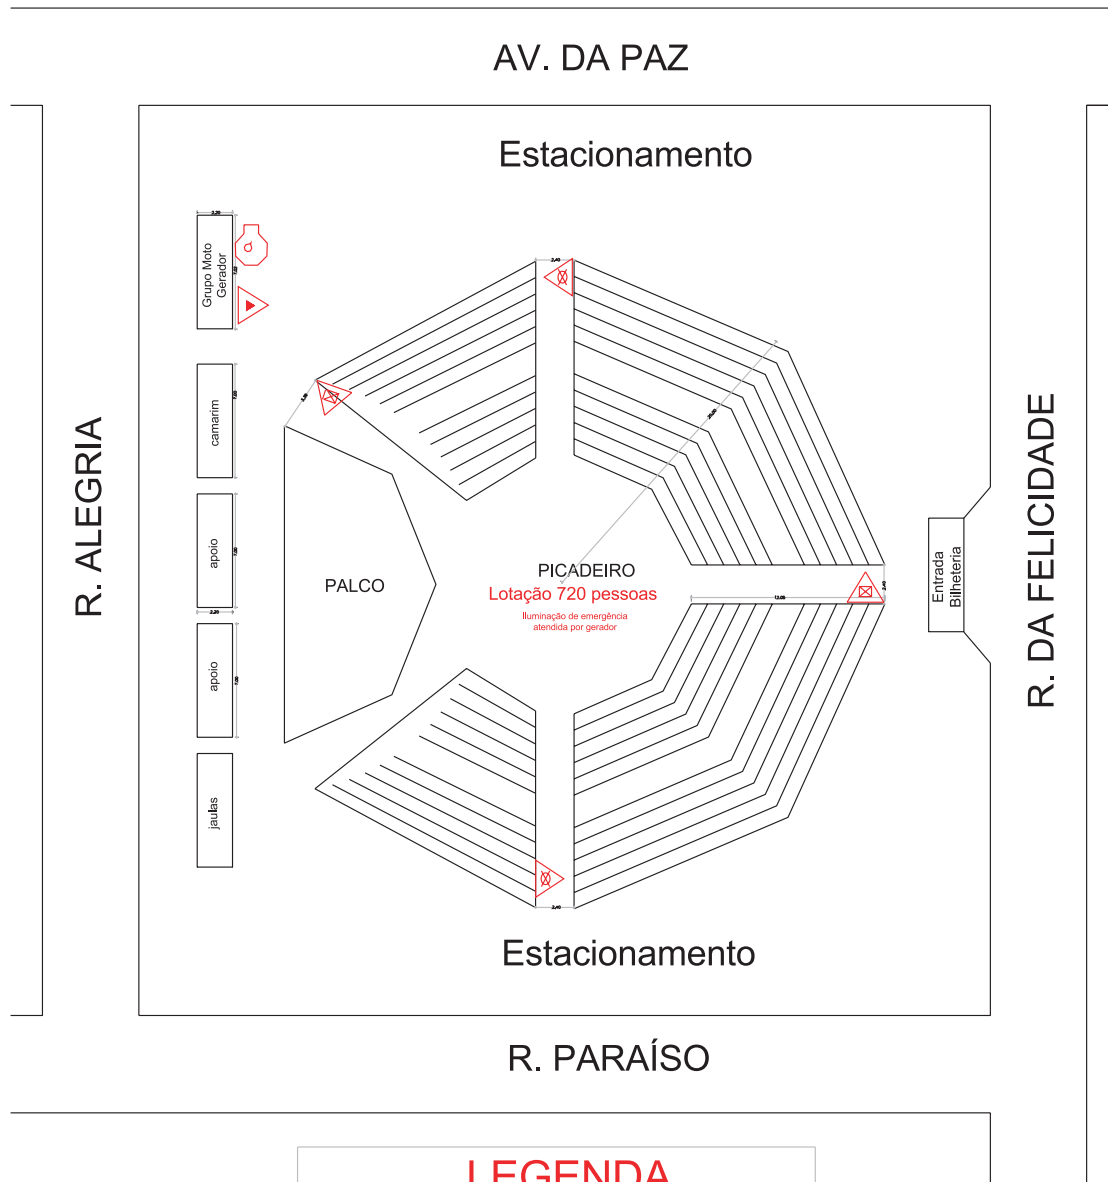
AV. DA PAZ

Estacionamento

R. ALEGRIA

R. DA FELICIDADE

Grupo Moto Gerador

camarim

apoio

apoio

jaulas

PALCO

PICADEIRO
Lotação 720 pessoas
Iluminação de emergência atendida por gerador

Entrada Bilheteria

Estacionamento

R. PARAÍSO

LEGENDA